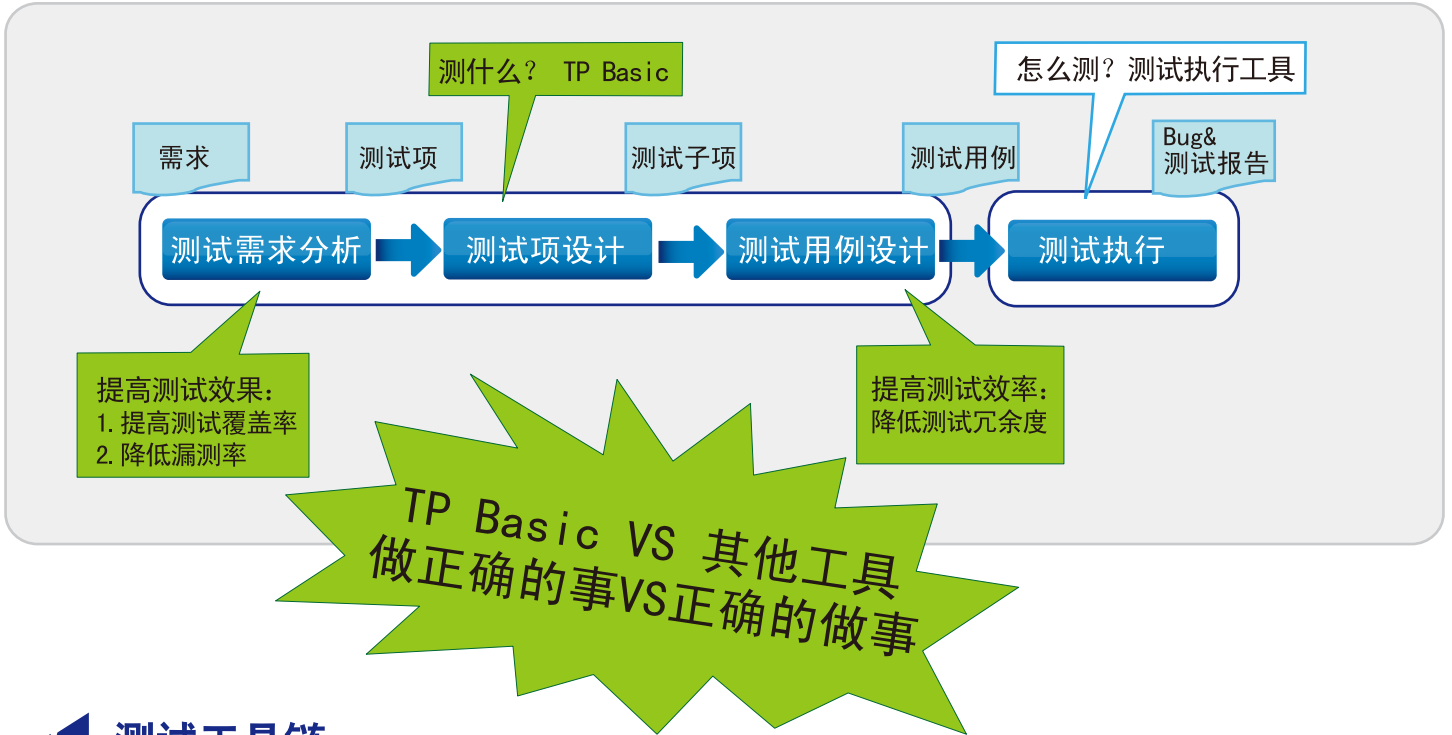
测什么？ TP Basic

怎么测？测试执行工具

需求

测试项

测试子项

测试用例

Bug&
测试报告

测试需求分析

测试项设计

测试用例设计

测试执行

提高测试效果：
1. 提高测试覆盖率
2. 降低漏测率

提高测试效率：
降低测试冗余度

TP Basic VS 其他工具
做正确的事VS正确的做事

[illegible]